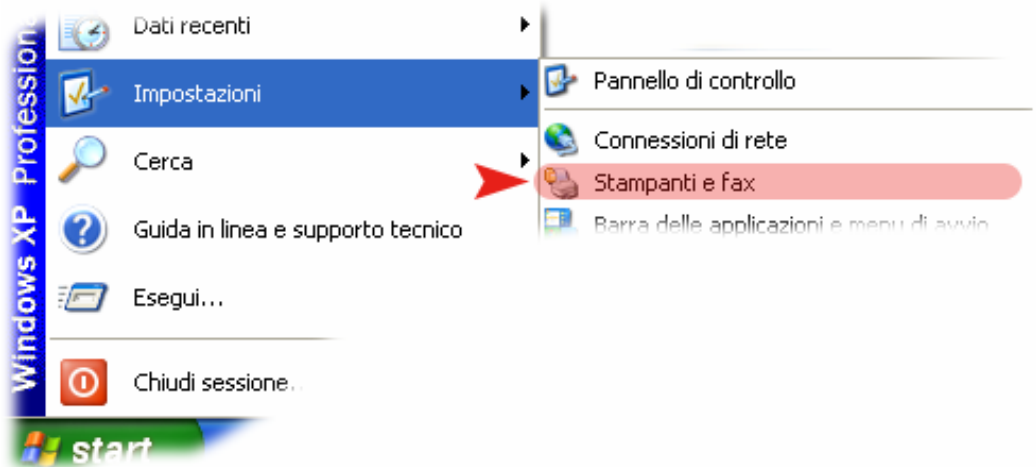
Windows XP Professional

Dati recenti

Impostazioni

Cerca

Guida in linea e supporto tecnico

Esegui...

Chiudi sessione...

start

Pannello di controllo

Connessioni di rete

Stampanti e fax

Barra delle applicazioni e menu di avvio